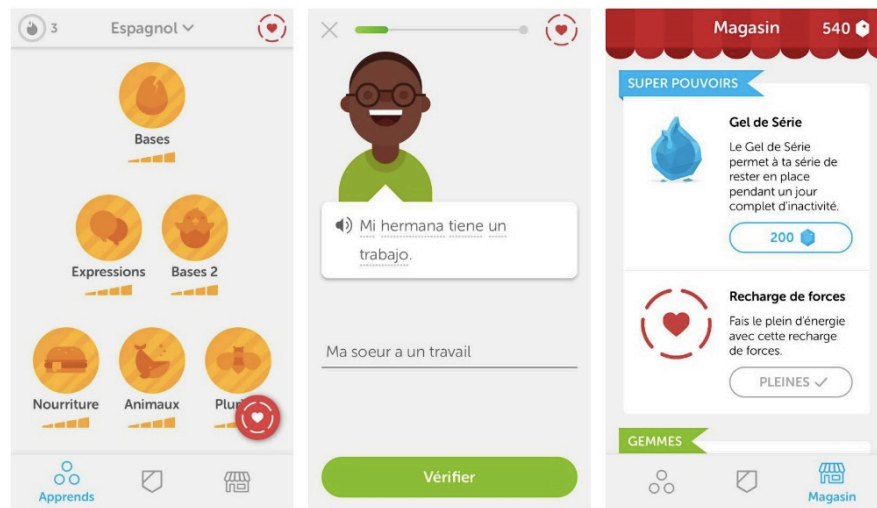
3 Espagnol

Bases

Expressions

Bases 2

Nourriture

Animaux

Plu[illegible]

Apprends

Mi hermana tiene un trabajo.

Ma soeur a un travail

Vérifier

Magasin 540

SUPER POUVOIRS

Gel de Série

Le Gel de Série permet à ta série de rester en place pendant un jour complet d'inactivité.

200

Recharge de forces

Fais le plein d'énergie avec cette recharge de forces.

PLEINES

GEMMES

Magasin